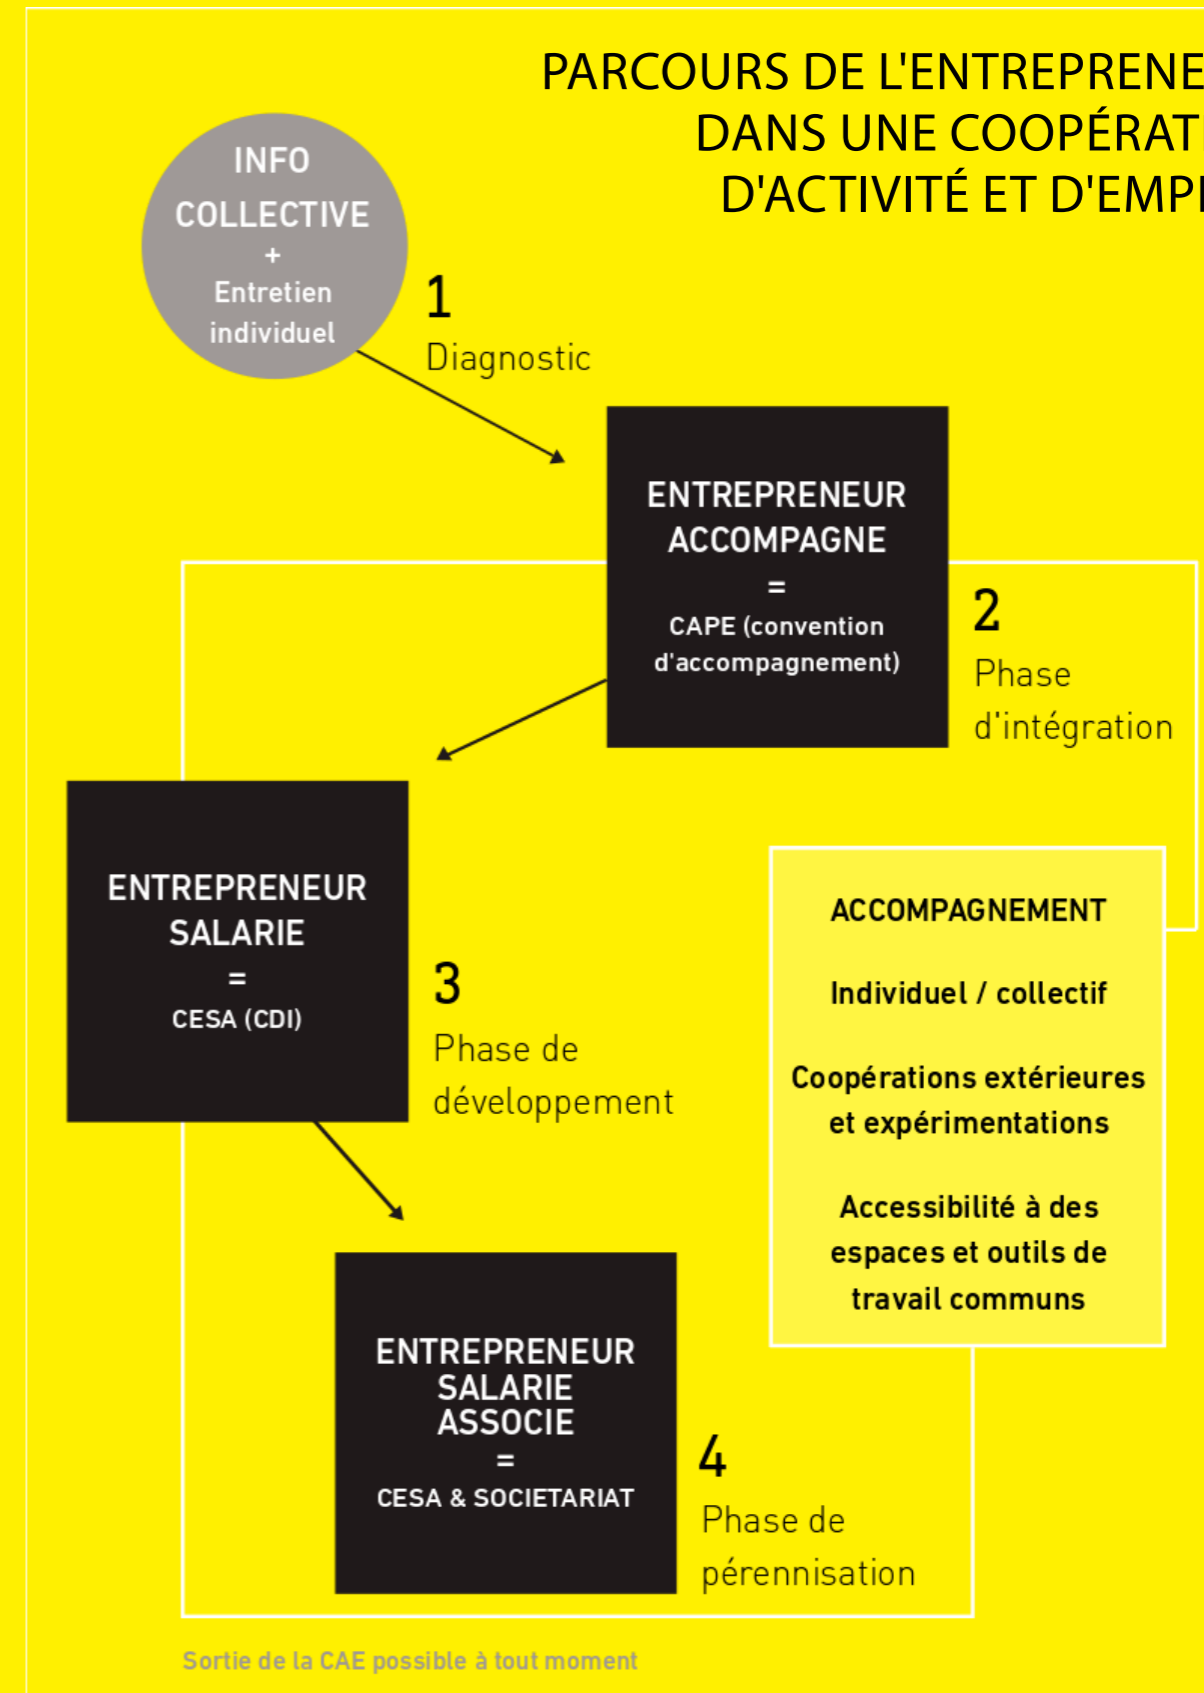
PARCOURS DE L'ENTREPRENE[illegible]
DANS UNE COOPÉRAT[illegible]
D'ACTIVITÉ ET D'EMP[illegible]

INFO
COLLECTIVE
+
Entretien
individuel

1
Diagnostic

ENTREPRENEUR
ACCOMPAGNE
=
CAPE (convention d'accompagnement)

2
Phase d'intégration

ENTREPRENEUR
SALARIE
=
CESA (CDI)

3
Phase de développement

ACCOMPAGNEMENT

Individuel / collectif

Coopérations extérieures et expérimentations

Accessibilité à des espaces et outils de travail communs

ENTREPRENEUR
SALARIE
ASSOCIE
=
CESA & SOCIETARIAT

4
Phase de pérennisation

Sortie de la CAE possible à tout moment